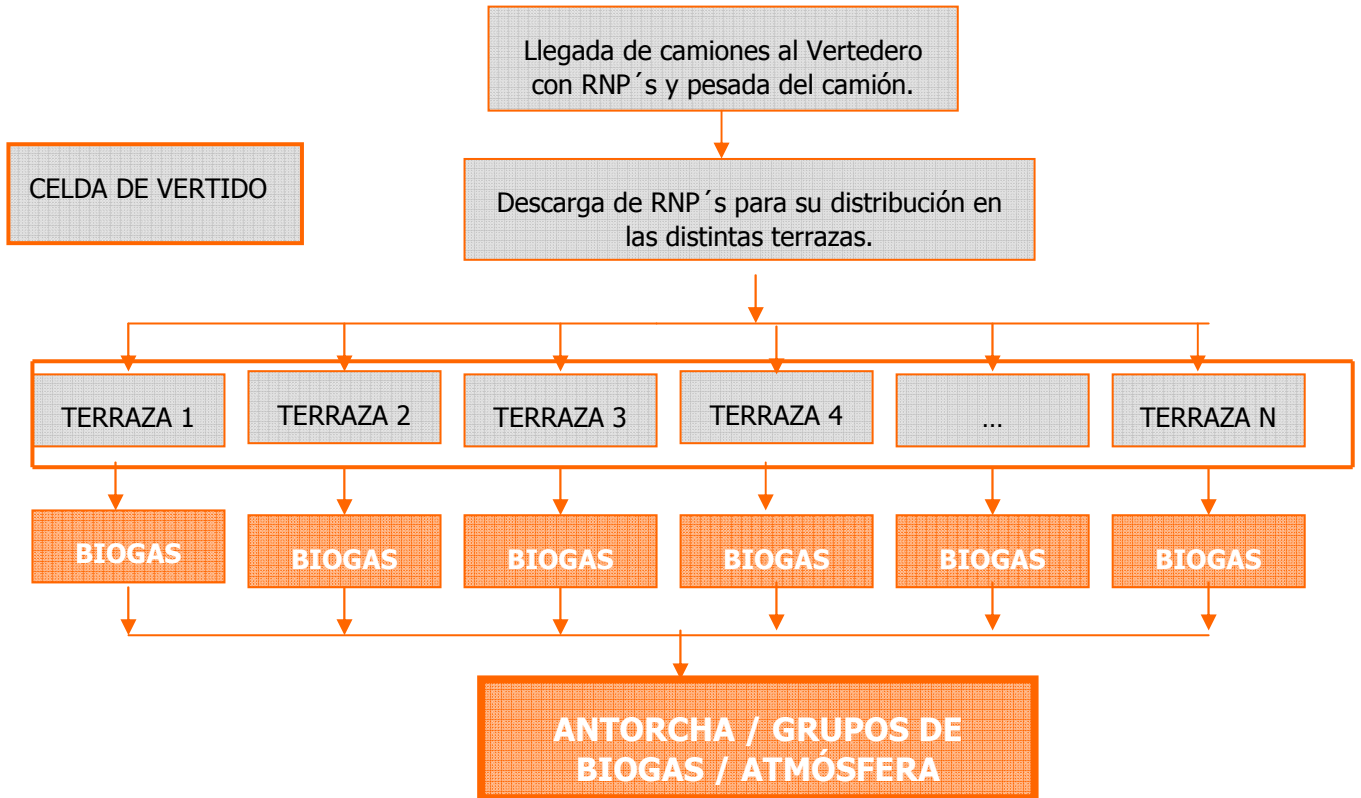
Llegada de camiones al Vertedero con RNP´s y pesada del camión.

CELDA DE VERTIDO

Descarga de RNP´s para su distribución en las distintas terrazas.

TERRAZA 1

TERRAZA 2

TERRAZA 3

TERRAZA 4

...

TERRAZA N

BIOGAS

BIOGAS

BIOGAS

BIOGAS

BIOGAS

BIOGAS

ANTORCHA / GRUPOS DE BIOGAS / ATMÓSFERA